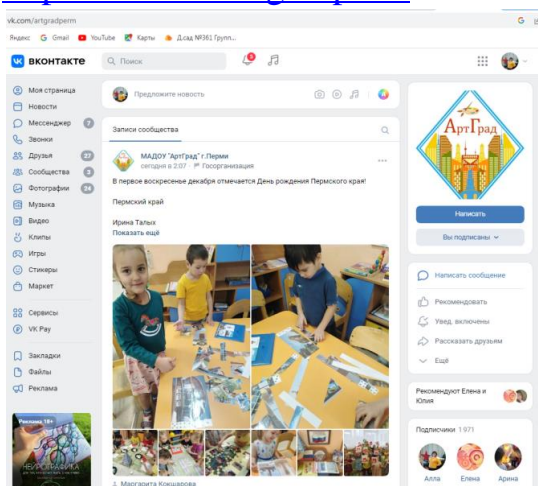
vk.com/artgradperm

Яндекс G Gmail YouTube Карты Д.сад №361 Групп...

ВКОНТАКТЕ Поиск

Моя страница
Новости
Мессенджер 7
Звонки
Друзья 27
Сообщества 3
Фотографии 24
Музыка
Видео
Клипы
Игры
Стикеры
Маркет
Сервисы
VK Pay
Закладки
Файлы
Реклама

Реклама 18+
НЕЙРОГРАФИКА

Предложите новость

Записи сообщества

МАДОУ "АртГрад" г.Перми
сегодня в 2:07 Госорганизация

В первое воскресенье декабря отмечается День рождения Пермского края!

Пермский край

Ирина Талых
Показать ещё

Маргарита Кокшарова

АртГрад

Написать

Вы подписаны

Написать сообщение
Рекомендовать
Увед. включены
Рассказать друзьям
Ещё

Рекомендуют Елена и Юлия

Подписчики 1 971

Алла Елена Арина